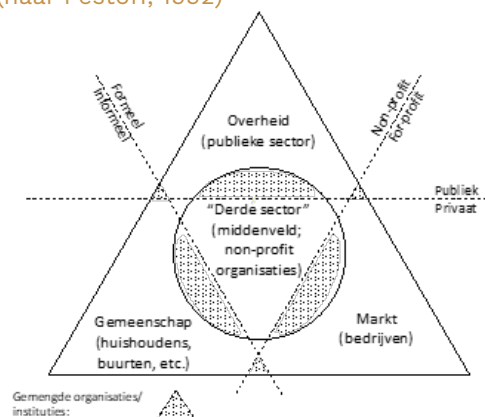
(naar Pestoff, 1992)

Formeel
Informeel

Overheid
(publieke sector)

Non-profit
for profit

Publiek
Privaat

"Derde sector"
(middenveld;
non-profit
organisaties)

Gemeenschap
(huishoudens,
buurten, etc.)

Markt
(bedrijven)

Gemengde organisaties/
instituties: